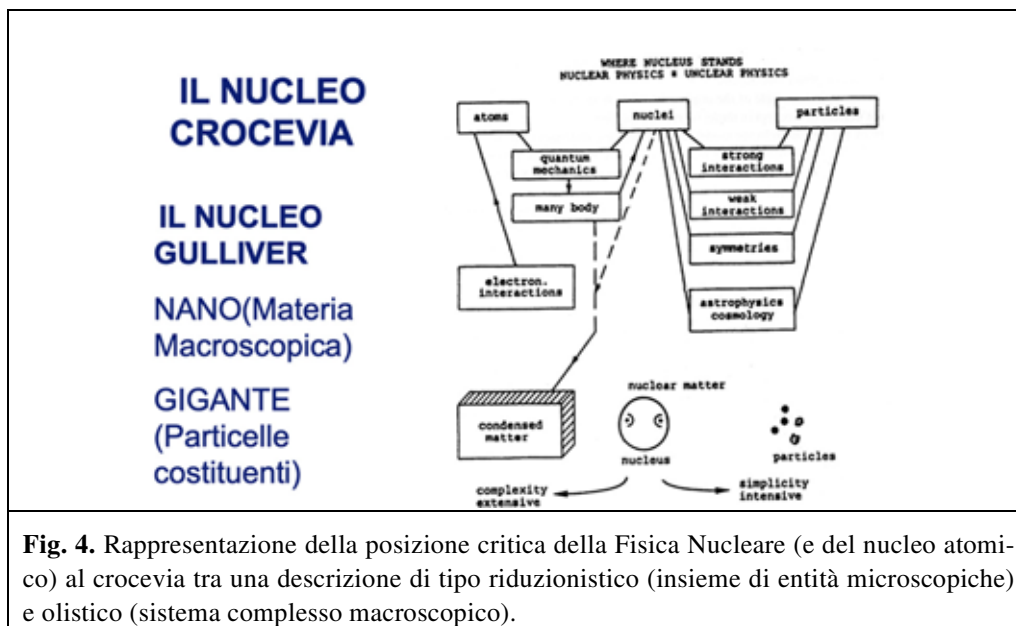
IL NUCLEO CROCEVIA

IL NUCLEO GULLIVER

NANO(Materia Macroscopica)

GIGANTE (Particelle costituenti)

WHERE NUCLEUS STANDS
NUCLEAR PHYSICS = UNCLEAR PHYSICS

atoms

nuclei

particles

quantum mechanics

many body

strong interactions

weak interactions

symmetries

electron. interactions

astrophysics cosmology

nuclear matter

condensed matter

nucleus

particles

complexity extensive

simplicity intensive

**Fig. 4.** Rappresentazione della posizione critica della Fisica Nucleare (e del nucleo atomico) al crocevia tra una descrizione di tipo riduzionistico (insieme di entità microscopiche) e olistico (sistema complesso macroscopico).